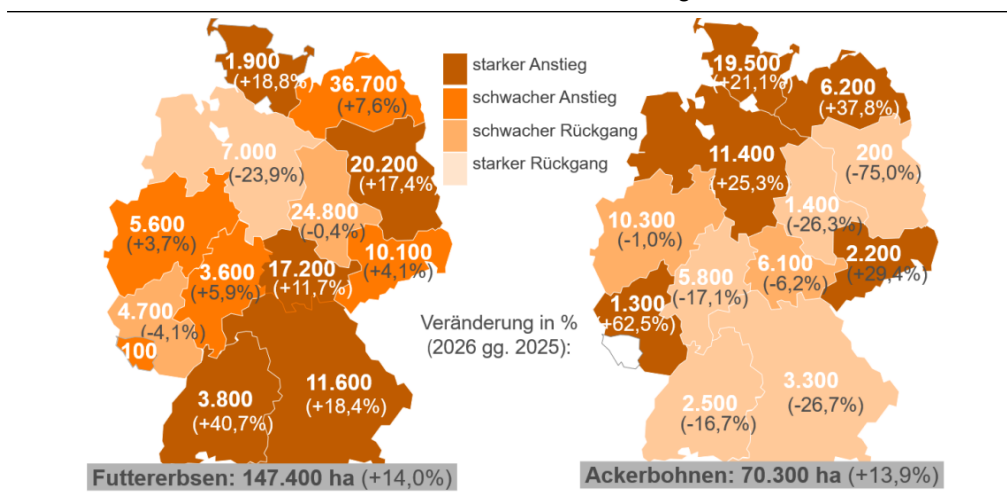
1.900
(+18,8%)
36.700
(+7,6%)
7.000
(-23,9%)
20.200
(+17,4%)
24.800
(-0,4%)
5.600
(+3,7%)
10.100
(+4,1%)
3.600
(+5,9%)
17.200
(+11,7%)
4.700
(-4,1%)
100
3.800
(+40,7%)
11.600
(+18,4%)

Futtererbsen: 147.400 ha (+14,0%)

starker Anstieg
schwacher Anstieg
schwacher Rückgang
starker Rückgang

Veränderung in %
(2026 gg. 2025):

19.500
(+21,1%)
6.200
(+37,8%)
11.400
(+25,3%)
200
(-75,0%)
10.300
(-1,0%)
1.400
(-26,3%)
2.200
(+29,4%)
5.800
(-17,1%)
6.100
(-6,2%)
1.300
(+62,5%)
2.500
(-16,7%)
3.300
(-26,7%)

Ackerbohnen: 70.300 ha (+13,9%)